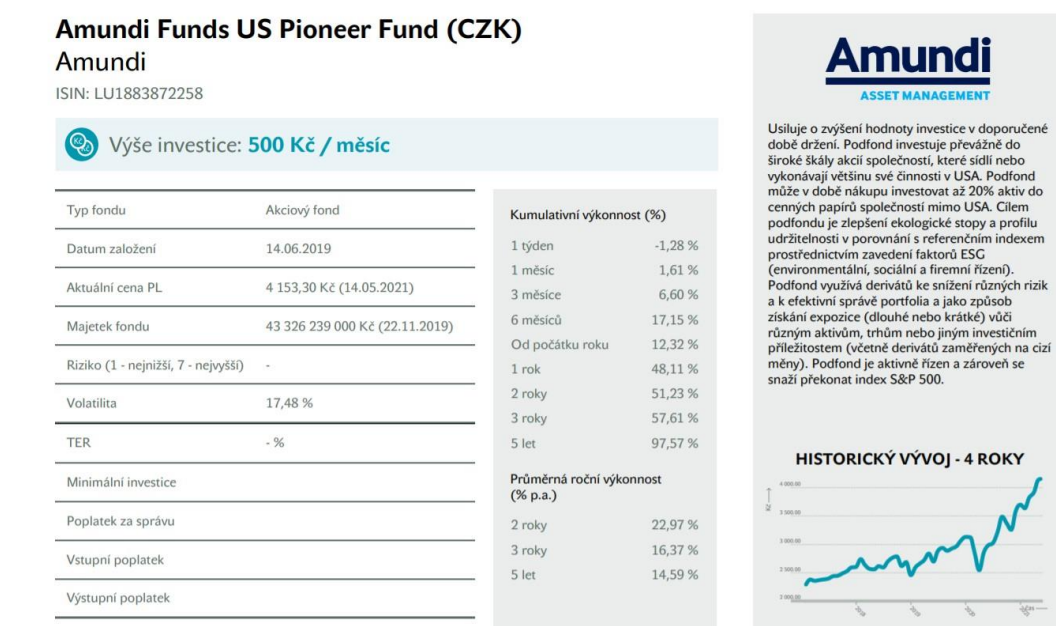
Amundi Funds US Pioneer Fund (CZK)
Amundi
ISIN: LU1883872258

Výše investice: 500 Kč / měsíc

| Typ fondu | Akciový fond |
|---|---|
| Datum založení | 14.06.2019 |
| Aktuální cena PL | 4 153,30 Kč (14.05.2021) |
| Majetek fondu | 43 326 239 000 Kč (22.11.2019) |
| Riziko (1 - nejnižší, 7 - nejvyšší) | - |
| Volatilita | 17,48 % |
| TER | - % |
| Minimální investice | |
| Poplatek za správu | |
| Vstupní poplatek | |
| Výstupní poplatek | |

Kumulativní výkonnost (%)

| 1 týden | -1,28 % |
|---|---|
| 1 měsíc | 1,61 % |
| 3 měsíce | 6,60 % |
| 6 měsíců | 17,15 % |
| Od počátku roku | 12,32 % |
| 1 rok | 48,11 % |
| 2 roky | 51,23 % |
| 3 roky | 57,61 % |
| 5 let | 97,57 % |

Průměrná roční výkonnost (% p.a.)

| 2 roky | 22,97 % |
|---|---|
| 3 roky | 16,37 % |
| 5 let | 14,59 % |

Amundi
ASSET MANAGEMENT

Usiluje o zvýšení hodnoty investice v doporučené době držení. Podfond investuje převážně do široké škály akcií společností, které sídlí nebo vykonávají většinu své činnosti v USA. Podfond může v době nákupu investovat až 20% aktiv do cenných papírů společností mimo USA. Cílem podfondu je zlepšení ekologické stopy a profilu udržitelnosti v porovnání s referenčním indexem prostřednictvím zavedení faktorů ESG (environmentální, sociální a firemní řízení). Podfond využívá derivátů ke snížení různých rizik a k efektivní správě portfolia a jako způsob získání expozice (dlouhé nebo krátké) vůči různým aktivům, trhům nebo jiným investičním příležitostem (včetně derivátů zaměřených na cizí měny). Podfond je aktivně řízen a zároveň se snaží překonat index S&P 500.

HISTORICKÝ VÝVOJ - 4 ROKY

Kč
4 000,00
3 500,00
3 000,00
2 500,00
2 000,00
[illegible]